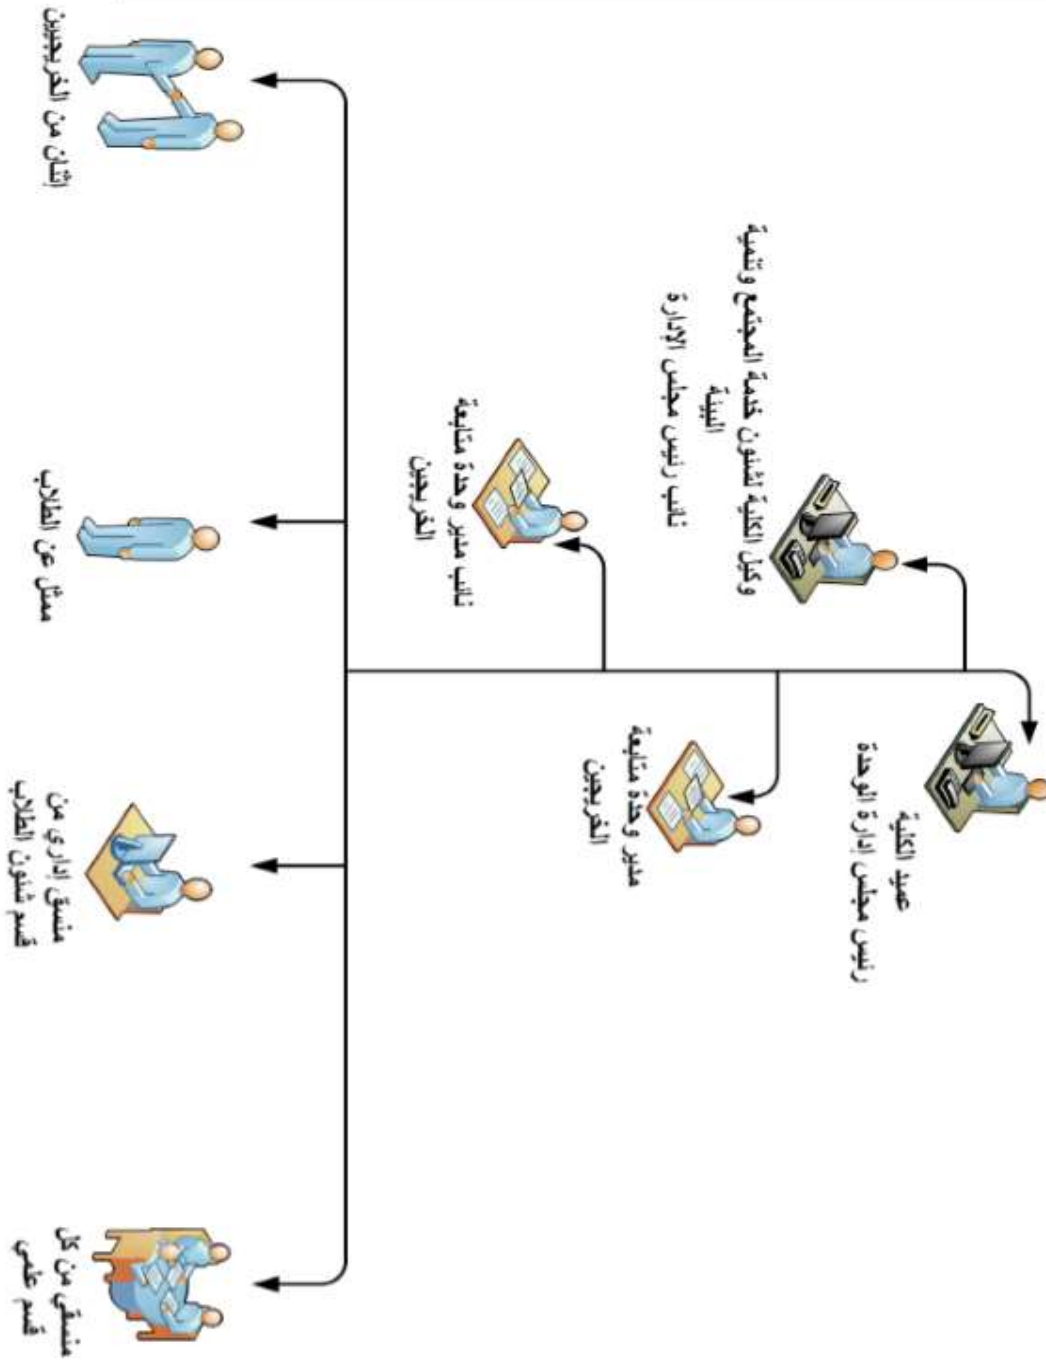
عميد الكلية
رئيس مجلس إدارة الوحدة

وكيل الكلية لشئون خدمة المجتمع وتنمية البيئة
نائب رئيس مجلس الإدارة

مدير وحدة متابعة الخريجين

نائب مدير وحدة متابعة الخريجين

منسق من كل قسم علمي

منسق إداري من قسم شئون الطلاب

ممثل عن الطلاب

إثنان من الخريجين